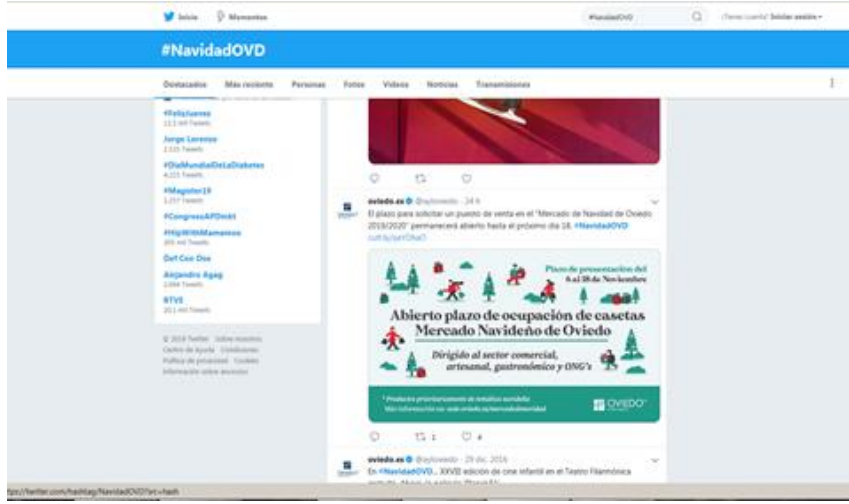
Inicio Momentos

#NavidadOVD

¿Tienes cuenta? Iniciar sesión

#NavidadOVD

Destacados Más reciente Personas Fotos Videos Noticias Transmisiones

#FelizJueves
12,1 mil Tweets

Jorge Lorenzo
2.535 Tweets

#DiaMundialDeLaDiabetes
4.221 Tweets

#Magister19
1.257 Tweets

#CongresoAPDoct

#HipWithMamamoo
205 mil Tweets

Def Con Dos

Alejandro Agag
2.084 Tweets

RTVE
20,1 mil Tweets

© 2019 Twitter Sobre nosotros Centro de Ayuda Condiciones Política de privacidad Cookies Información sobre anuncios

oviedo.es @ayto_oviedo · 24 h

El plazo para solicitar un puesto de venta en el "Mercado de Navidad de Oviedo 2019/2020" permanecerá abierto hasta el próximo día 18. #NavidadOVD

Plazo de presentación del 6 al 18 de Noviembre

Abierto plazo de ocupación de casetas
Mercado Navideño de Oviedo

Dirigido al sector comercial, artesanal, gastronómico y ONG's

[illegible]

OVIEDO

1 4

oviedo.es @ayto_oviedo · 29 dic. 2016

En #NavidadOVD... XXVII edición de cine infantil en el Teatro Filarmónica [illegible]

https://twitter.com/hashtag/NavidadOVD?src=hash